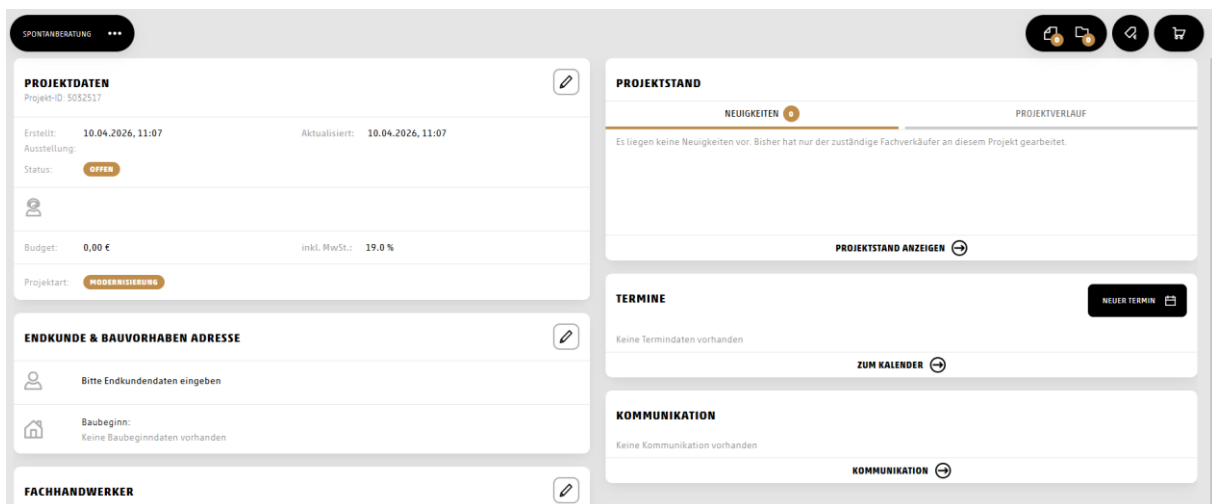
SPONTANBERATUNG •••

0 0

PROJEKTDATEN
Projekt-ID: 5032517

Erstellt: 10.04.2026, 11:07
Aktualisiert: 10.04.2026, 11:07
Ausstellung:
Status: OFFEN

Budget: 0,00 €
inkl. MwSt.: 19.0 %

Projektart: MODERNISIERUNG

ENDKUNDE & BAUVORHABEN ADRESSE

Bitte Endkundendaten eingeben

Baubeginn:
Keine Baubeginndaten vorhanden

FACHHANDWERKER

PROJEKTSTAND

NEUIGKEITEN 0
PROJEKTVERLAUF

Es liegen keine Neuigkeiten vor. Bisher hat nur der zuständige Fachverkäufer an diesem Projekt gearbeitet.

PROJEKTSTAND ANZEIGEN

TERMINE
NEUER TERMIN

Keine Termindaten vorhanden

ZUM KALENDER

KOMMUNIKATION

Keine Kommunikation vorhanden

KOMMUNIKATION